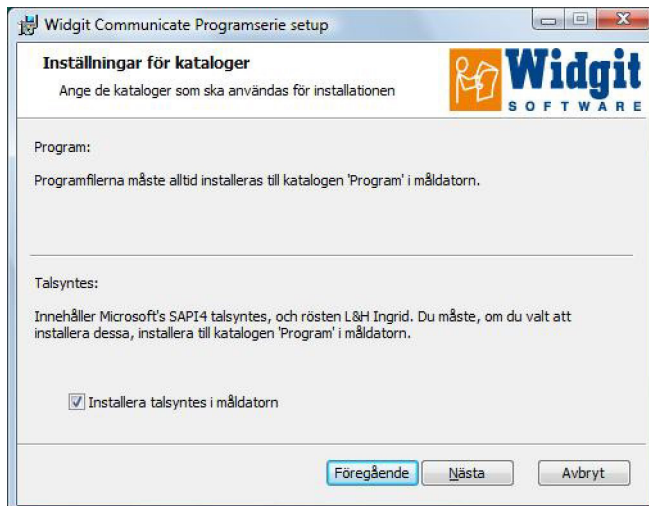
Widgit Communicate Programserie setup

Inställningar för kataloger

Ange de kataloger som ska användas för installationen

Widgit
SOFTWARE

Program:

Programfilerna måste alltid installeras till katalogen 'Program' i måldatorn.

Talsyntes:

Innehåller Microsoft's SAPI4 talsyntes, och rösten L&H Ingrid. Du måste, om du valt att installera dessa, installera till katalogen 'Program' i måldatorn.

Installera talsyntes i måldatorn

Föregående
Nästa
Avbryt